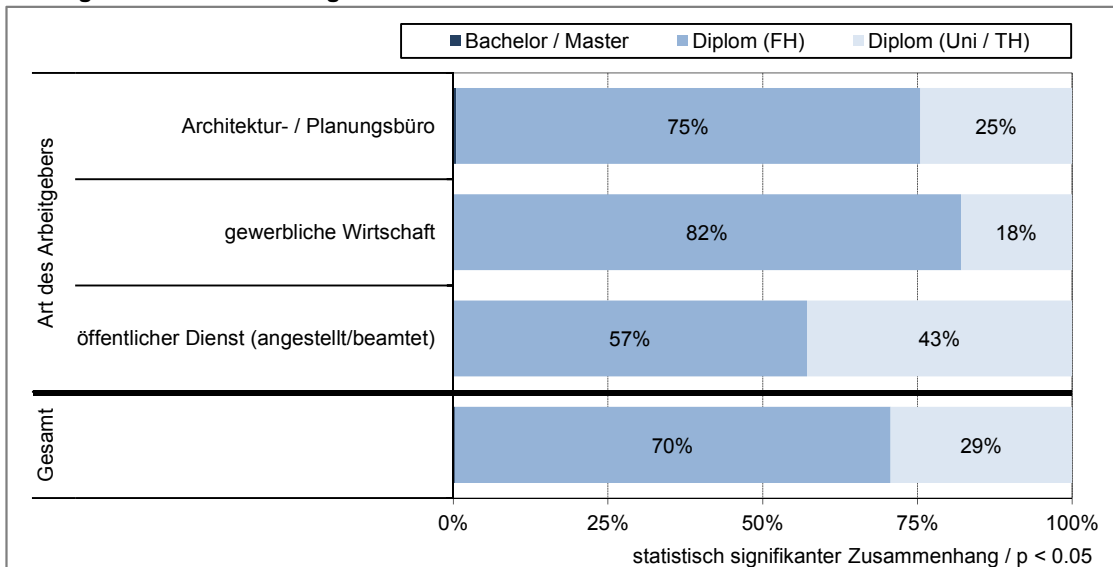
Bachelor / Master
Diplom (FH)
Diplom (Uni / TH)

Art des Arbeitgebers

| | Diplom (FH) | Diplom (Uni / TH) |
|---|---|---|
| Architektur- / Planungsbüro | 75% | 25% |
| gewerbliche Wirtschaft | 82% | 18% |
| öffentlicher Dienst (angestellt/beamtet) | 57% | 43% |
| Gesamt | 70% | 29% |

0%
25%
50%
75%
100%

statistisch signifikanter Zusammenhang / p < 0.05